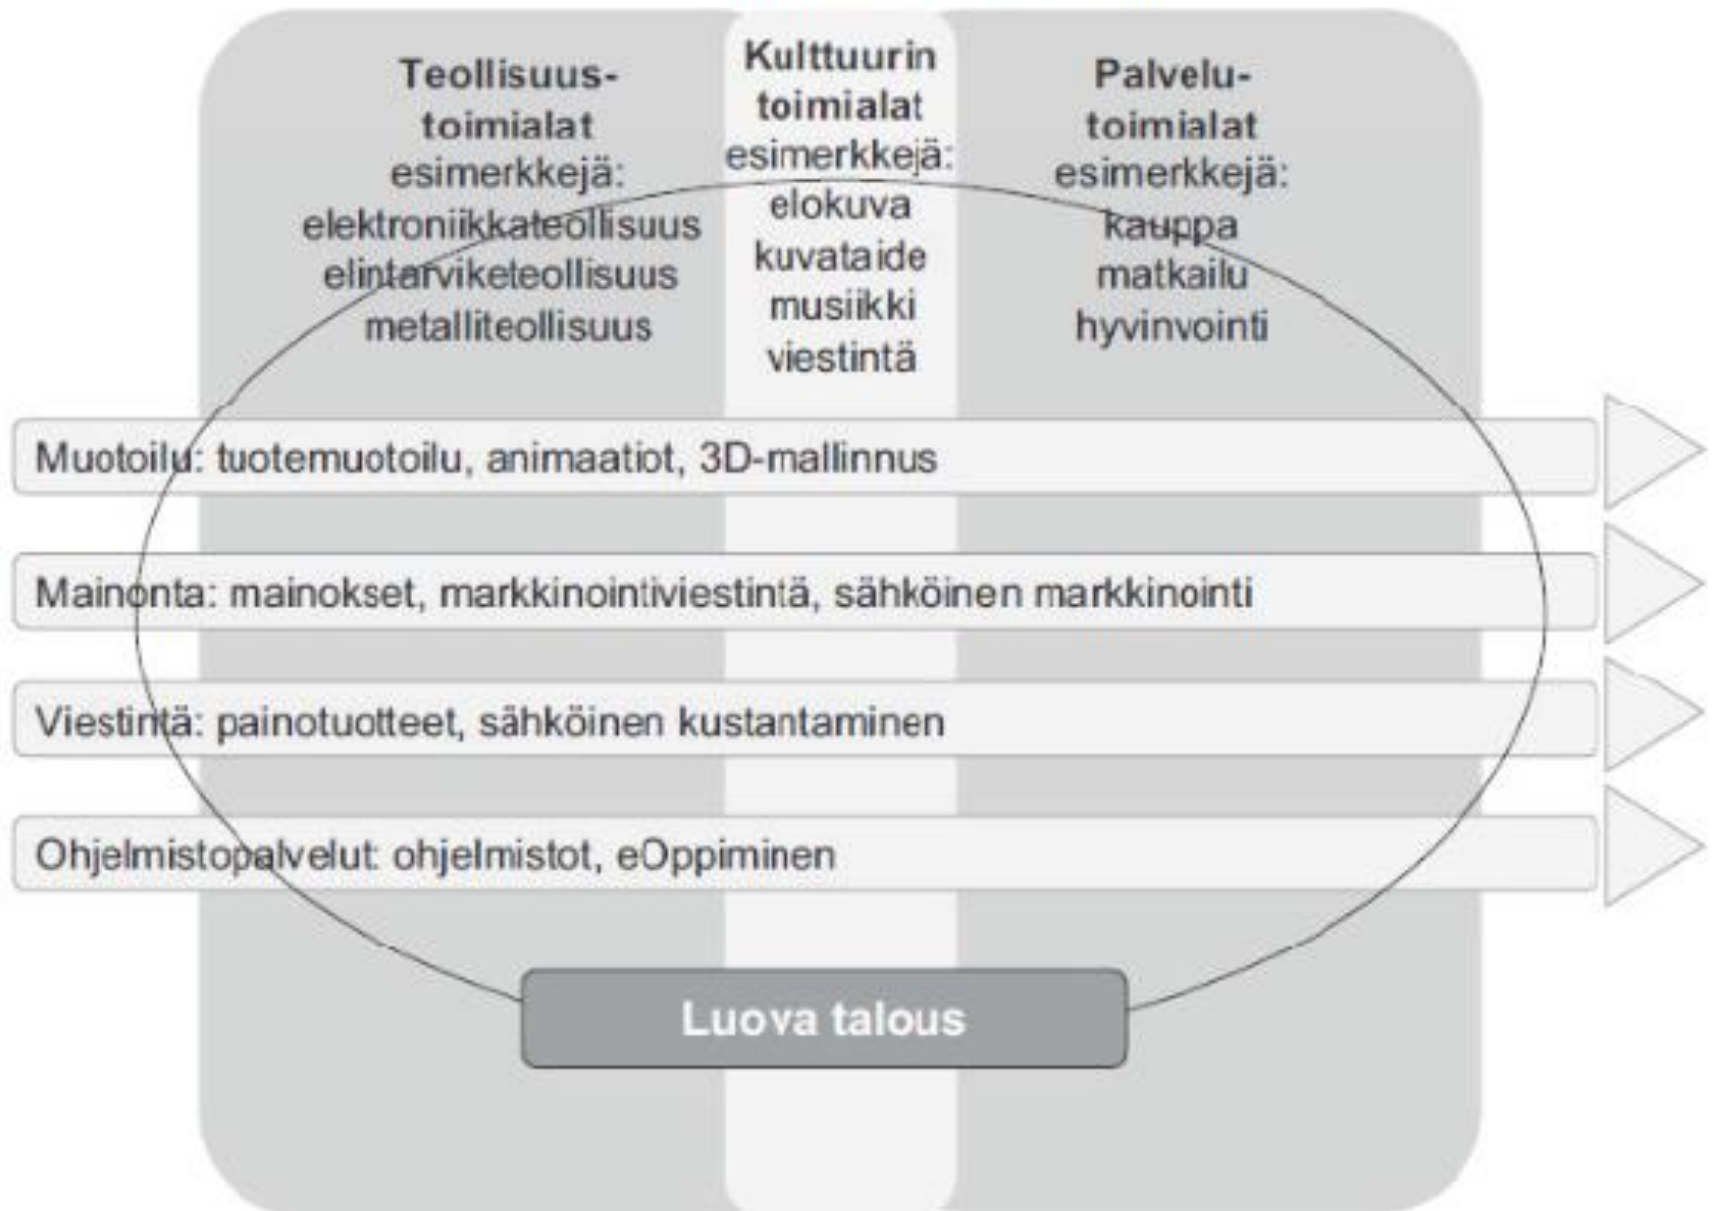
Teollisuus-toimialat
esimerkkejä:
elektroniikkateollisuus
elintarviketeollisuus
metalliteollisuus

Kulttuurin toimialat
esimerkkejä:
elokuva
kuvataide
musiikki
viestintä

Palvelu-toimialat
esimerkkejä:
kauppa
matkailu
hyvinvointi

Muotoilu: tuotemuotoilu, animaatiot, 3D-mallinnus

Mainonta: mainokset, markkinointiviestintä, sähköinen markkinointi

Viestintä: painotuotteet, sähköinen kustantaminen

Ohjelmistopalvelut: ohjelmistot, eOppiminen

Luova talous